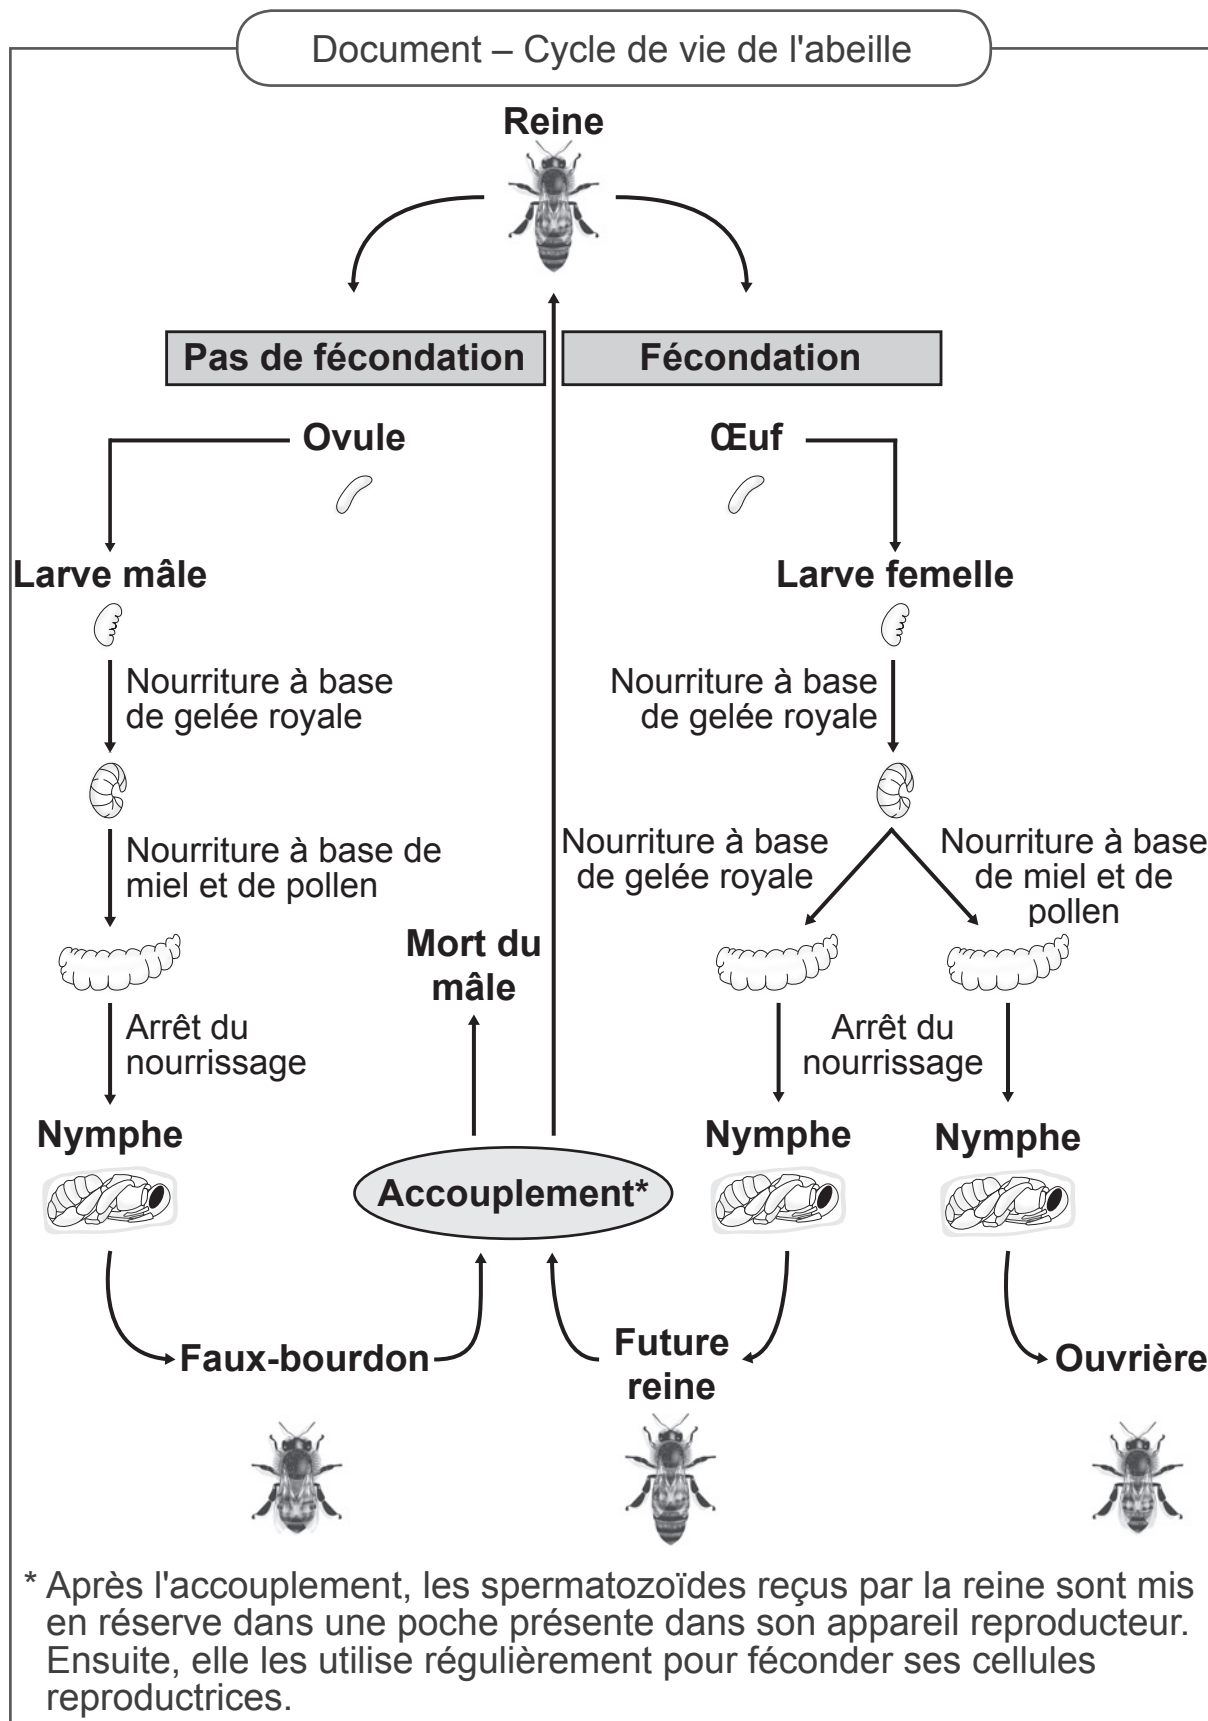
Document – Cycle de vie de l'abeille

Reine

Pas de fécondation

Fécondation

Ovule

Œuf

Larve mâle

Larve femelle

Nourriture à base de gelée royale

Nourriture à base de gelée royale

Nourriture à base de miel et de pollen

Nourriture à base de gelée royale

Nourriture à base de miel et de pollen

Mort du mâle

Arrêt du nourrissage

Arrêt du nourrissage

Nymphe

Accouplement*

Nymphe

Nymphe

Faux-bourdon

Future reine

Ouvrière

* Après l'accouplement, les spermatozoïdes reçus par la reine sont mis en réserve dans une poche présente dans son appareil reproducteur. Ensuite, elle les utilise régulièrement pour féconder ses cellules reproductrices.